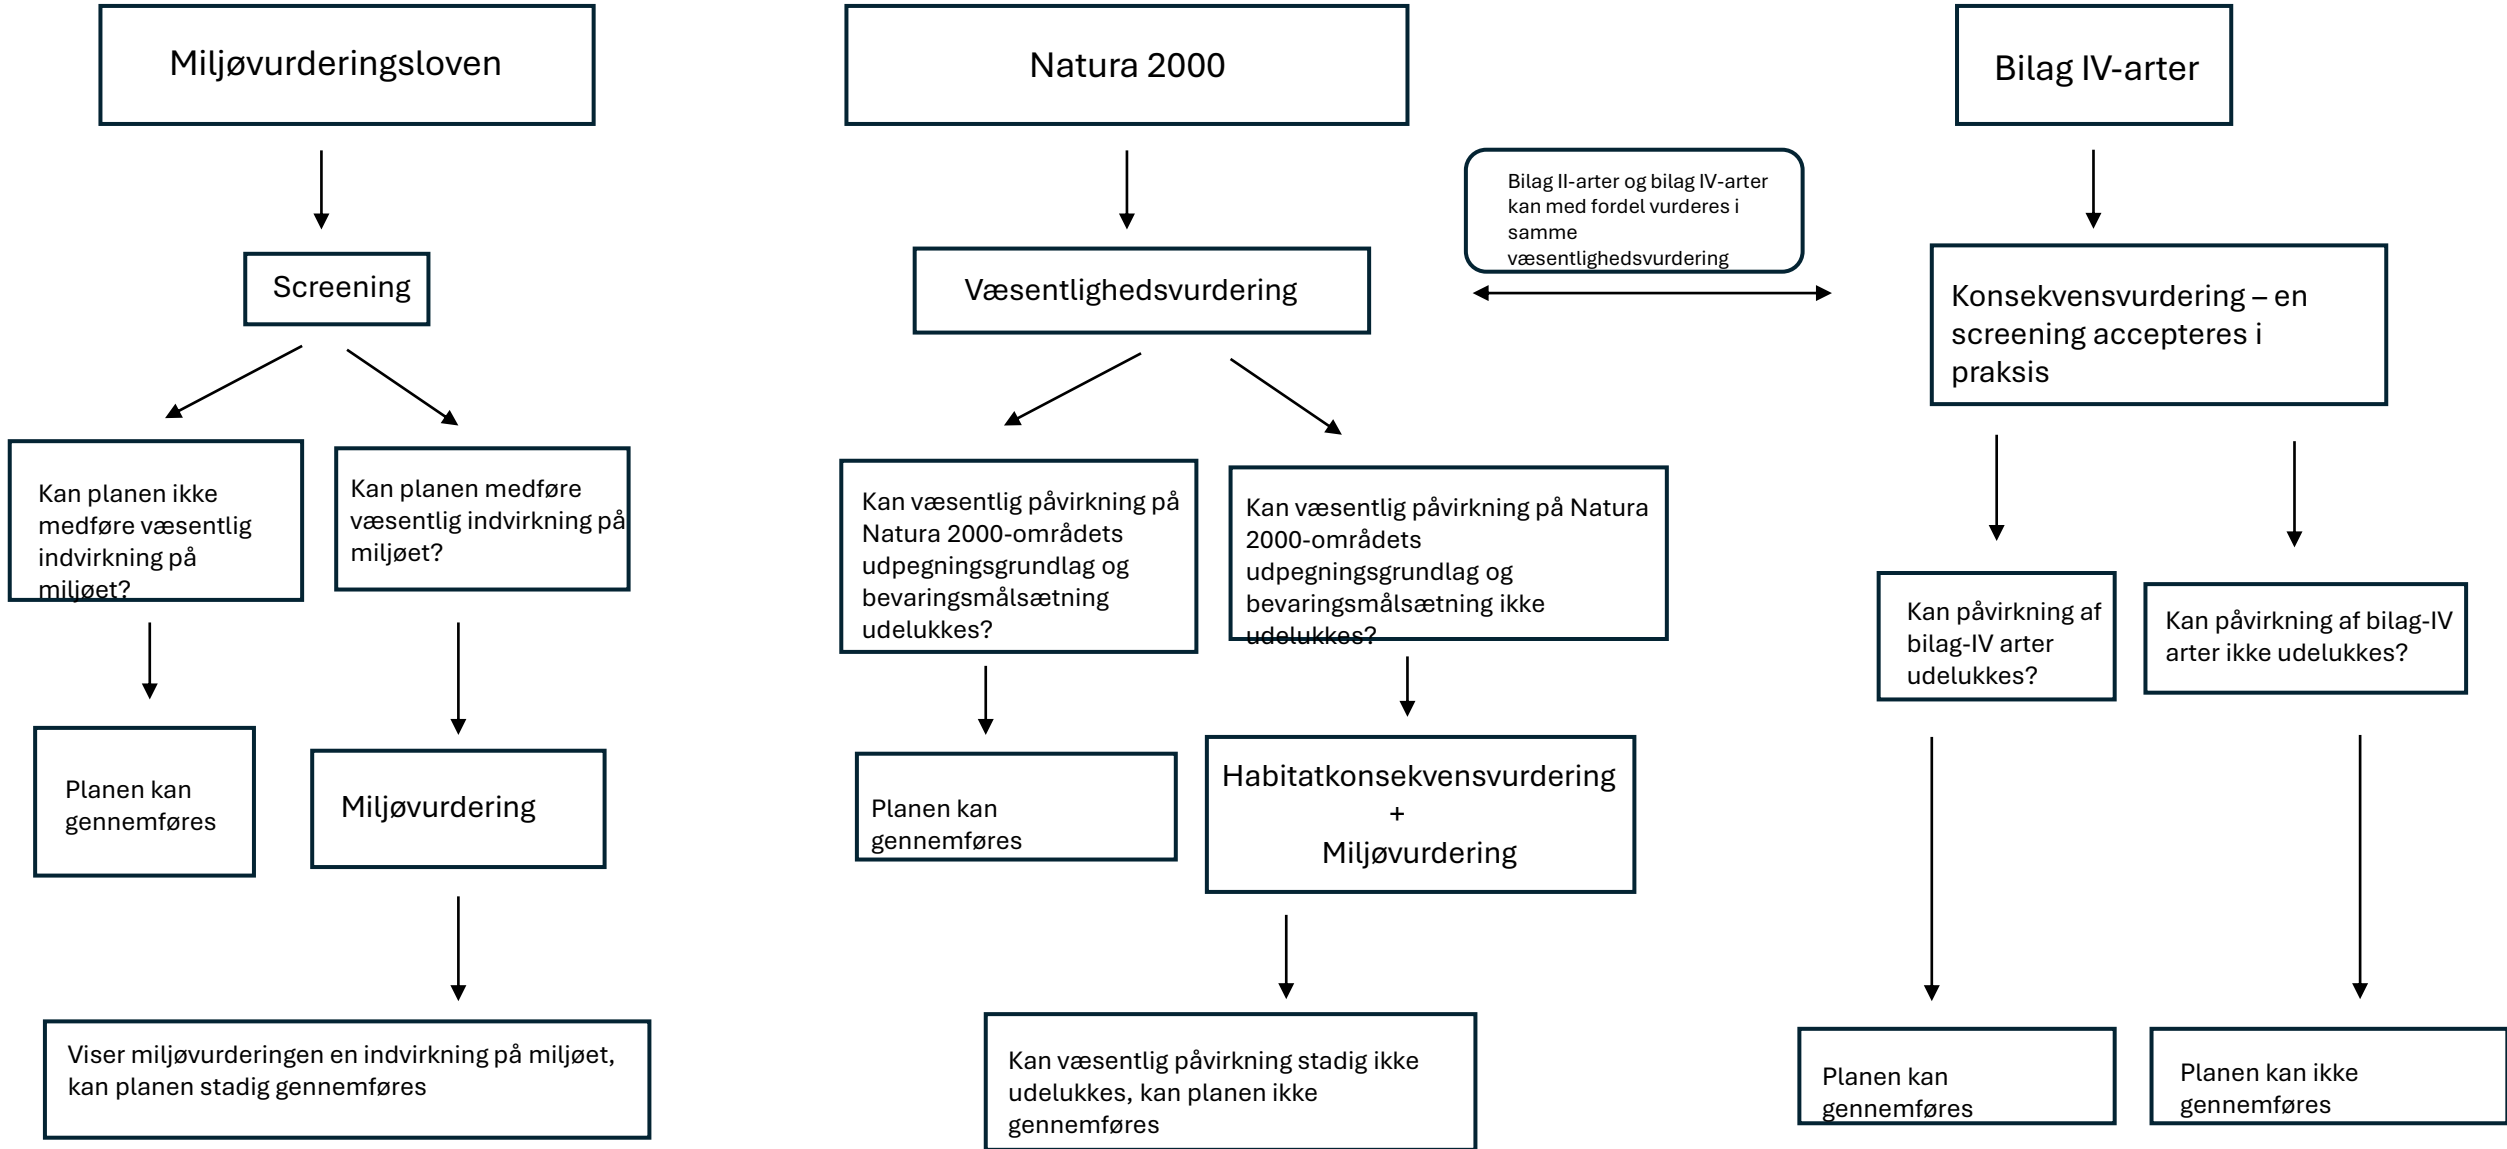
Miljøvurderingsloven

Screening

Kan planen ikke medføre væsentlig indvirkning på miljøet?

Kan planen medføre væsentlig indvirkning på miljøet?

Planen kan gennemføres

Miljøvurdering

Viser miljøvurderingen en indvirkning på miljøet, kan planen stadig gennemføres

Natura 2000

Væsentlighedsvurdering

Kan væsentlig påvirkning på Natura 2000-områdets udpegningsgrundlag og bevaringsmålsætning udelukkes?

Kan væsentlig påvirkning på Natura 2000-områdets udpegningsgrundlag og bevaringsmålsætning ikke udelukkes?

Planen kan gennemføres

Habitatkonsekvensvurdering
+
Miljøvurdering

Kan væsentlig påvirkning stadig ikke udelukkes, kan planen ikke gennemføres

Bilag II-arter og bilag IV-arter kan med fordel vurderes i samme væsentlighedsvurdering

Bilag IV-arter

Konsekvensvurdering – en screening accepteres i praksis

Kan påvirkning af bilag-IV arter udelukkes?

Kan påvirkning af bilag-IV arter ikke udelukkes?

Planen kan gennemføres

Planen kan ikke gennemføres